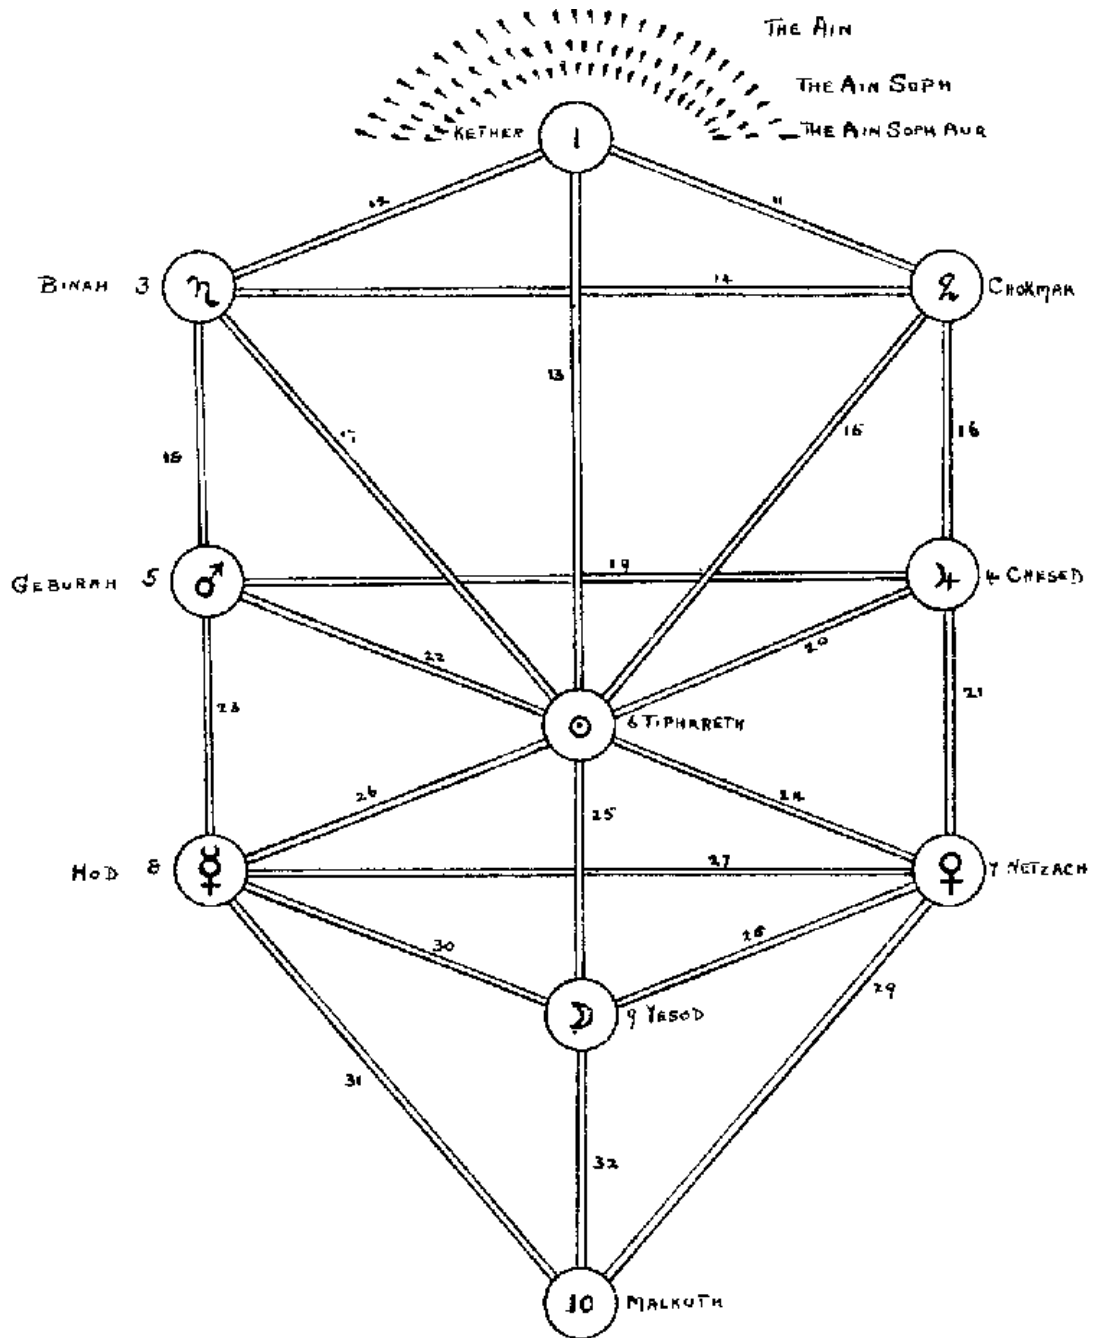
THE AIN
THE AIN SOPH
THE AIN SOPH AUR
KETHER
1
12
11
BINAH 3
♄
14
2
CHOKMAH
13
17
15
16
18
GEBURAH 5
♂
19
♃
4 CHESED
22
20
23
21
⊙
6 TIPHARETH
26
25
24
HOD 8
☿
27
♀
7 NETZACH
30
28
☽
9 YESOD
29
31
32
10
MALKUTH